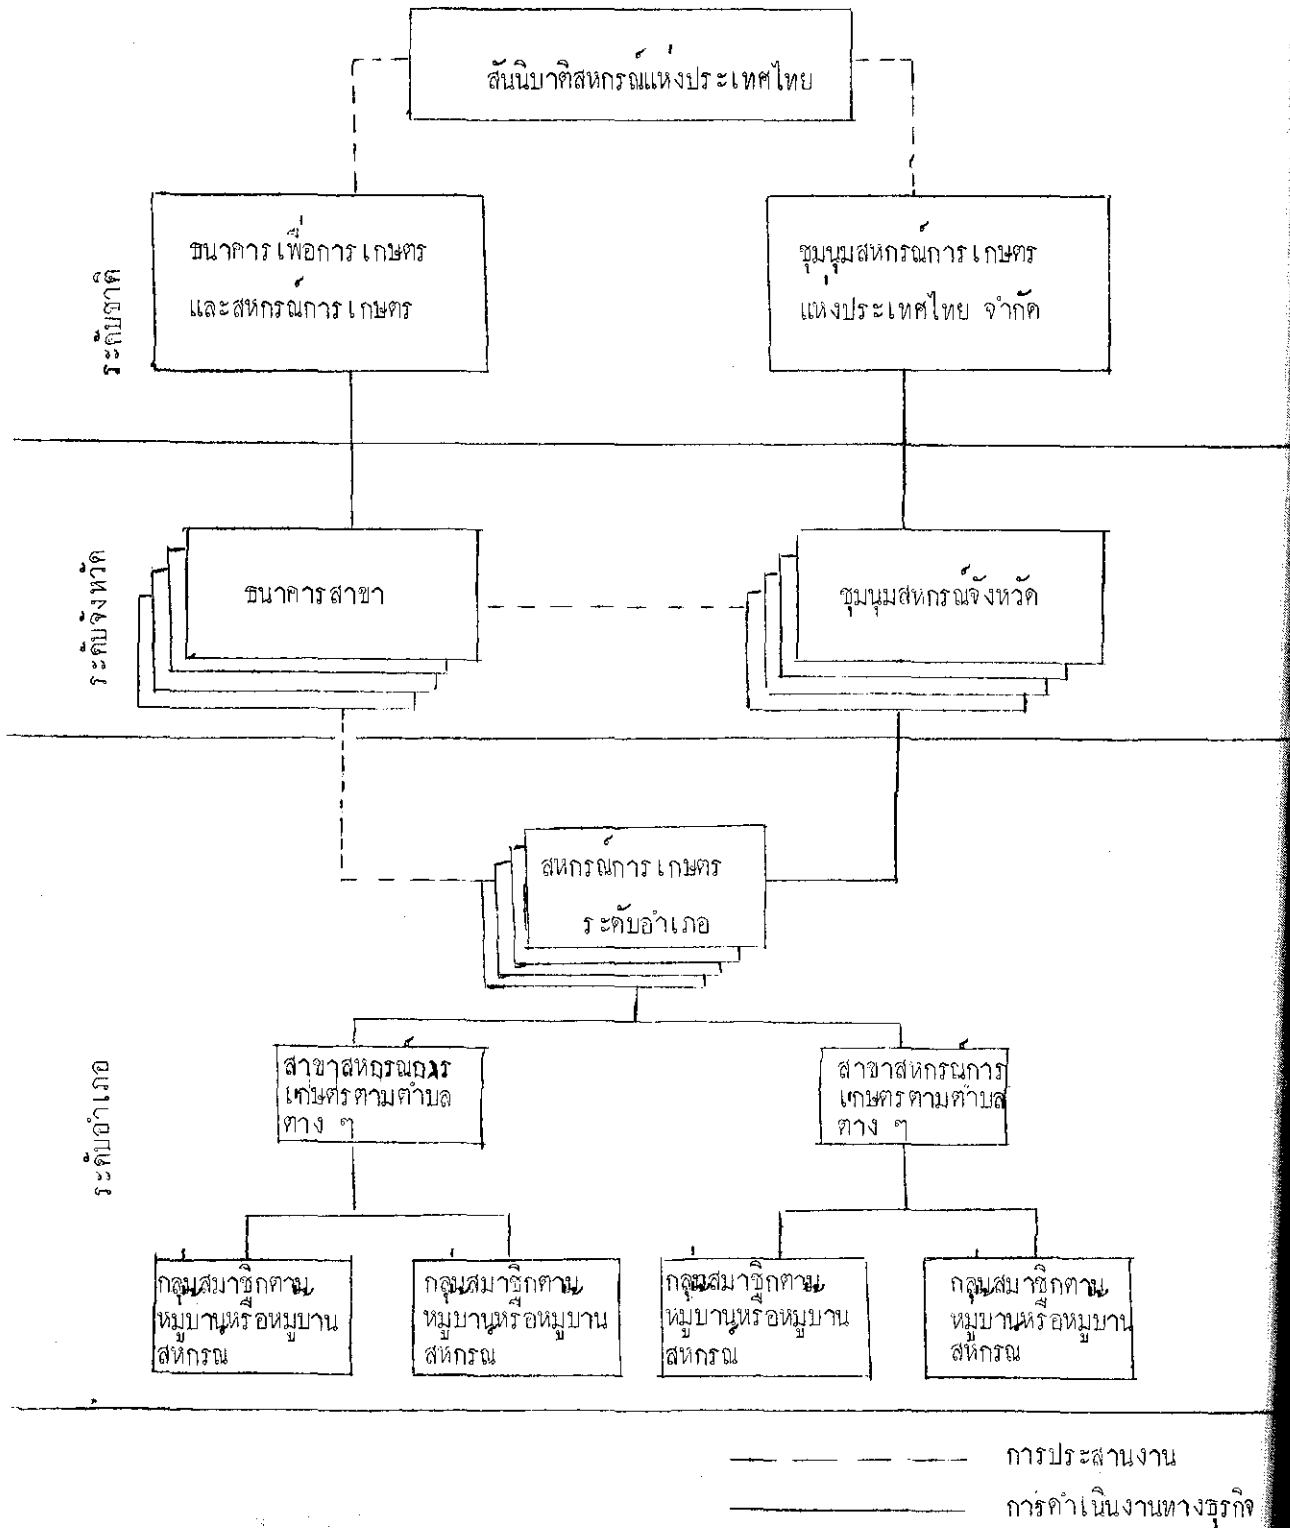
สันนิบาตสหกรณ์แห่งประเทศไทย

ระดับชาติ

ธนาคารเพื่อการเกษตร และสหกรณ์การเกษตร

ชุมนุมสหกรณ์การเกษตร แห่งประเทศไทย จำกัด

ระดับจังหวัด

ธนาคารสาขา

ชุมนุมสหกรณ์จังหวัด

สหกรณ์การเกษตร ระดับอำเภอ

ระดับอำเภอ

สาขาสหกรณ์การเกษตรตามตำบลต่าง ๆ

สาขาสหกรณ์การเกษตรตามตำบลต่าง ๆ

กลุ่มสมาชิกตามหมู่บ้านหรือหมู่บ้านสหกรณ์

กลุ่มสมาชิกตามหมู่บ้านหรือหมู่บ้านสหกรณ์

กลุ่มสมาชิกตามหมู่บ้านหรือหมู่บ้านสหกรณ์

กลุ่มสมาชิกตามหมู่บ้านหรือหมู่บ้านสหกรณ์

การประสานงาน

การดำเนินงานทางธุรกิจ